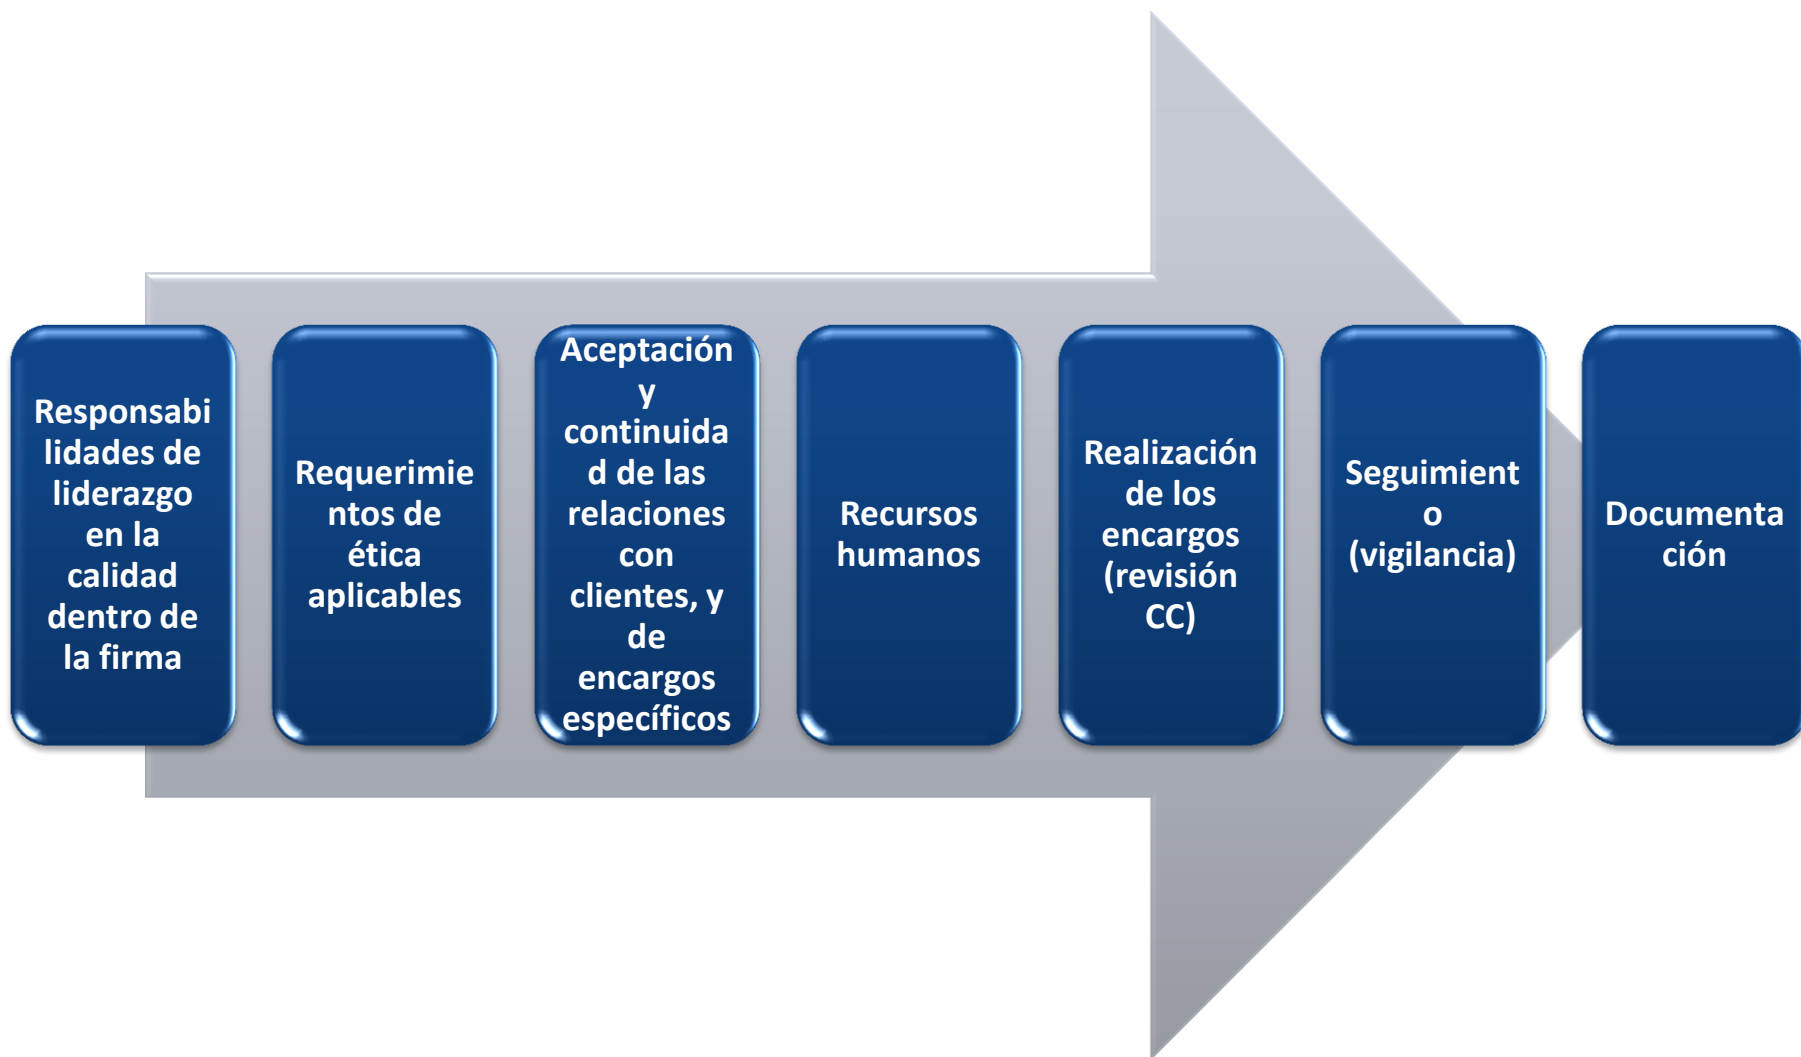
Responsabilidades de liderazgo en la calidad dentro de la firma

Requerimientos de ética aplicables

Aceptación y continuidad de las relaciones con clientes, y de encargos específicos

Recursos humanos

Realización de los encargos (revisión CC)

Seguimiento (vigilancia)

Documentación